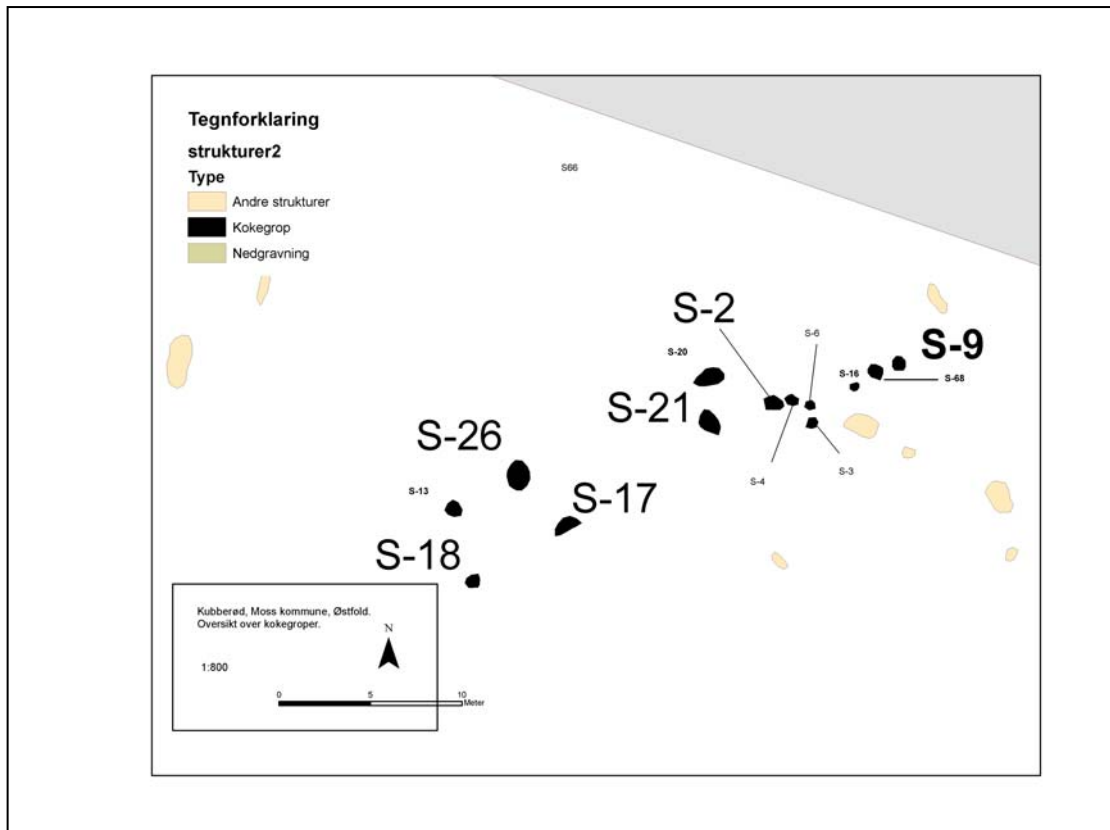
Tegnforklaring

strukturer2

Type

Andre strukturer

Kokegrop

Nedgravning

S66

S-2

S-6

S-9

S-20

S-16

S-68

S-21

S-26

S-4

S-3

S-13

S-17

S-18

Kubberød, Moss kommune, Østfold.
Oversikt over kokegroper.

N

1:800

0 5 10 Meter